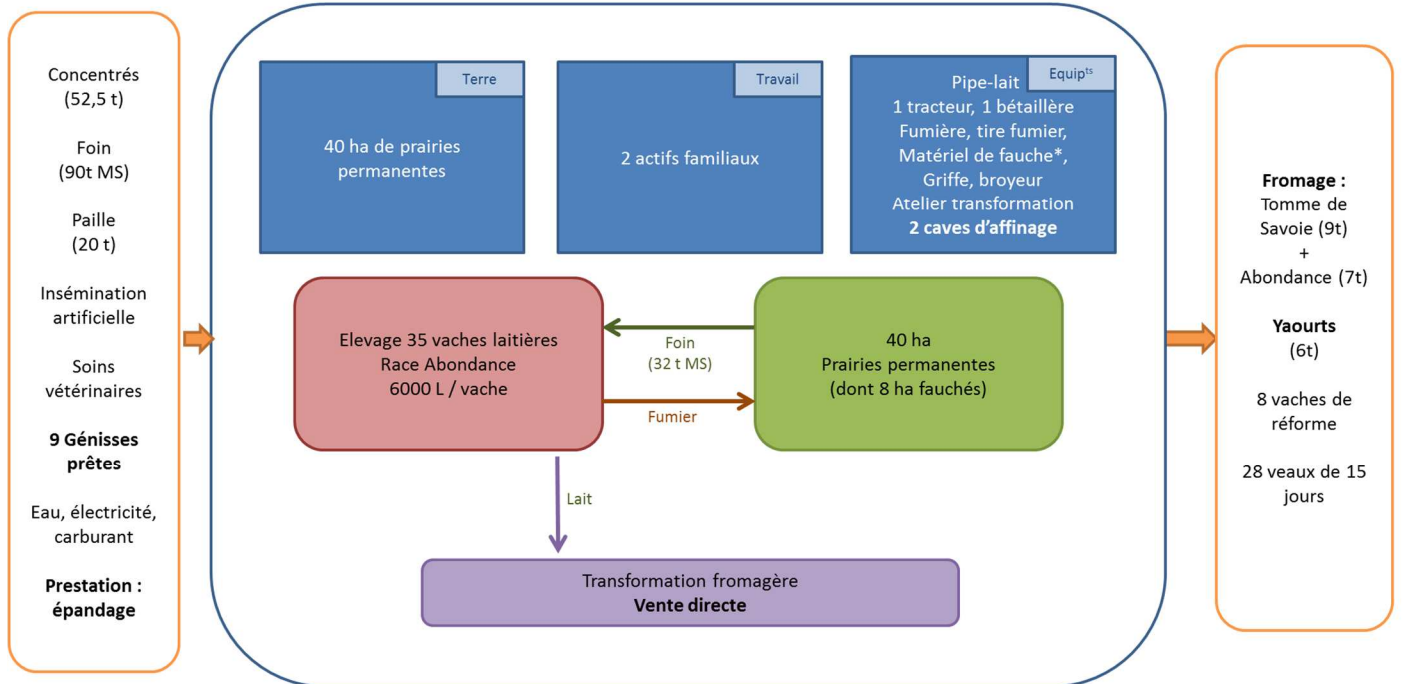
Concentrés (52,5 t)

Foin (90t MS)

Paille (20 t)

Insémination artificielle

Soins vétérinaires

**9 Génisses prêtes**

Eau, électricité, carburant

**Prestation : épandage**

Terre

40 ha de prairies permanentes

Travail

2 actifs familiaux

Equip$^{ts}$

Pipe-lait
1 tracteur, 1 bétaillère
Fumière, tire fumier,
Matériel de fauche*,
Griffe, broyeur
Atelier transformation
**2 caves d'affinage**

Elevage 35 vaches laitières
Race Abondance
6000 L / vache

Foin
(32 t MS)

Fumier

40 ha
Prairies permanentes
(dont 8 ha fauchés)

Lait

Transformation fromagère
**Vente directe**

**Fromage :**
Tomme de Savoie (9t)
+
Abondance (7t)

**Yaourts**
(6t)

8 vaches de réforme

28 veaux de 15 jours